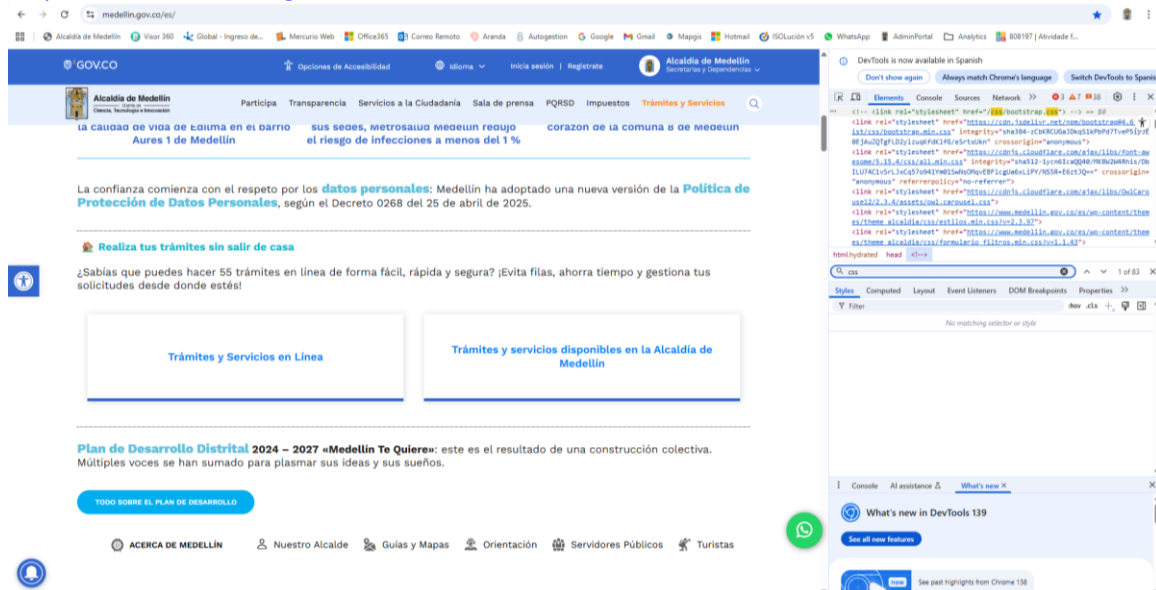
medellin.gov.co/es/

Alcaldía de Medellín | Visor 360 | Global - Ingreso de... | Mercurio Web | Office365 | Correo Remoto | Aranda | Autogestion | Google | Gmail | Mapgis | Hotmail | ISOLución v5 | WhatsApp | AdminPortal | Analytics | 808197 | Atividade f...

GOV.CO | Opciones de Accesibilidad | Idioma | Inicia sesión | Regístrate | Alcaldía de Medellín Secretarías y Dependencias

Alcaldía de Medellín Ciencia, Tecnología e Innovación

Participa | Transparencia | Servicios a la Ciudadanía | Sala de prensa | PQRSD | Impuestos | Trámites y Servicios

la calidad de vida de Edilma en el barrio Aures 1 de Medellín

sus sedes, Metrosalud Medellín redujo el riesgo de infecciones a menos del 1 %

corazón de la comuna 8 de Medellín

La confianza comienza con el respeto por los datos personales: Medellín ha adoptado una nueva versión de la Política de Protección de Datos Personales, según el Decreto 0268 del 25 de abril de 2025.

Realiza tus trámites sin salir de casa

¿Sabías que puedes hacer 55 trámites en línea de forma fácil, rápida y segura? ¡Evita filas, ahorra tiempo y gestiona tus solicitudes desde donde estés!

Trámites y Servicios en Línea

Trámites y servicios disponibles en la Alcaldía de Medellín

Plan de Desarrollo Distrital 2024 – 2027 «Medellín Te Quiere»: este es el resultado de una construcción colectiva. Múltiples voces se han sumado para plasmar sus ideas y sus sueños.

TODO SOBRE EL PLAN DE DESARROLLO

ACERCA DE MEDELLÍN | Nuestro Alcalde | Guías y Mapas | Orientación | Servidores Públicos | Turistas

DevTools is now available in Spanish
Don't show again | Always match Chrome's language | Switch DevTools to Spanish

Elements | Console | Sources | Network | 3 | 7 | 38

<!-- <link rel="stylesheet" href="/css/bootstrap.css"> --> == $0
<link rel="stylesheet" href="https://cdn.jsdelivr.net/npm/bootstrap@4.6.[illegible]/dist/css/bootstrap.min.css" integrity="sha384-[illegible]" crossorigin="anonymous">
<link rel="stylesheet" href="https://cdnjs.cloudflare.com/ajax/libs/font-awesome/5.15.4/css/all.min.css" integrity="sha512-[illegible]" crossorigin="anonymous" referrerpolicy="no-referrer">
<link rel="stylesheet" href="https://cdnjs.cloudflare.com/ajax/libs/OwlCarousel2/2.3.4/assets/owl.carousel.css">
<link rel="stylesheet" href="https://www.medellin.gov.co/es/wp-content/themes/theme_alcaldia/css/estilos.min.css?v=2.3.97">
<link rel="stylesheet" href="https://www.medellin.gov.co/es/wp-content/themes/theme_alcaldia/css/formulario_filtros.min.css?v=1.1.43">

html.hydrated | head | <!-->

css | 1 of 83

Styles | Computed | Layout | Event Listeners | DOM Breakpoints | Properties

Filter | :hov | .cls

No matching selector or style

Console | AI assistance | What's new

What's new in DevTools 139

See all new features

new | See past highlights from Chrome 138